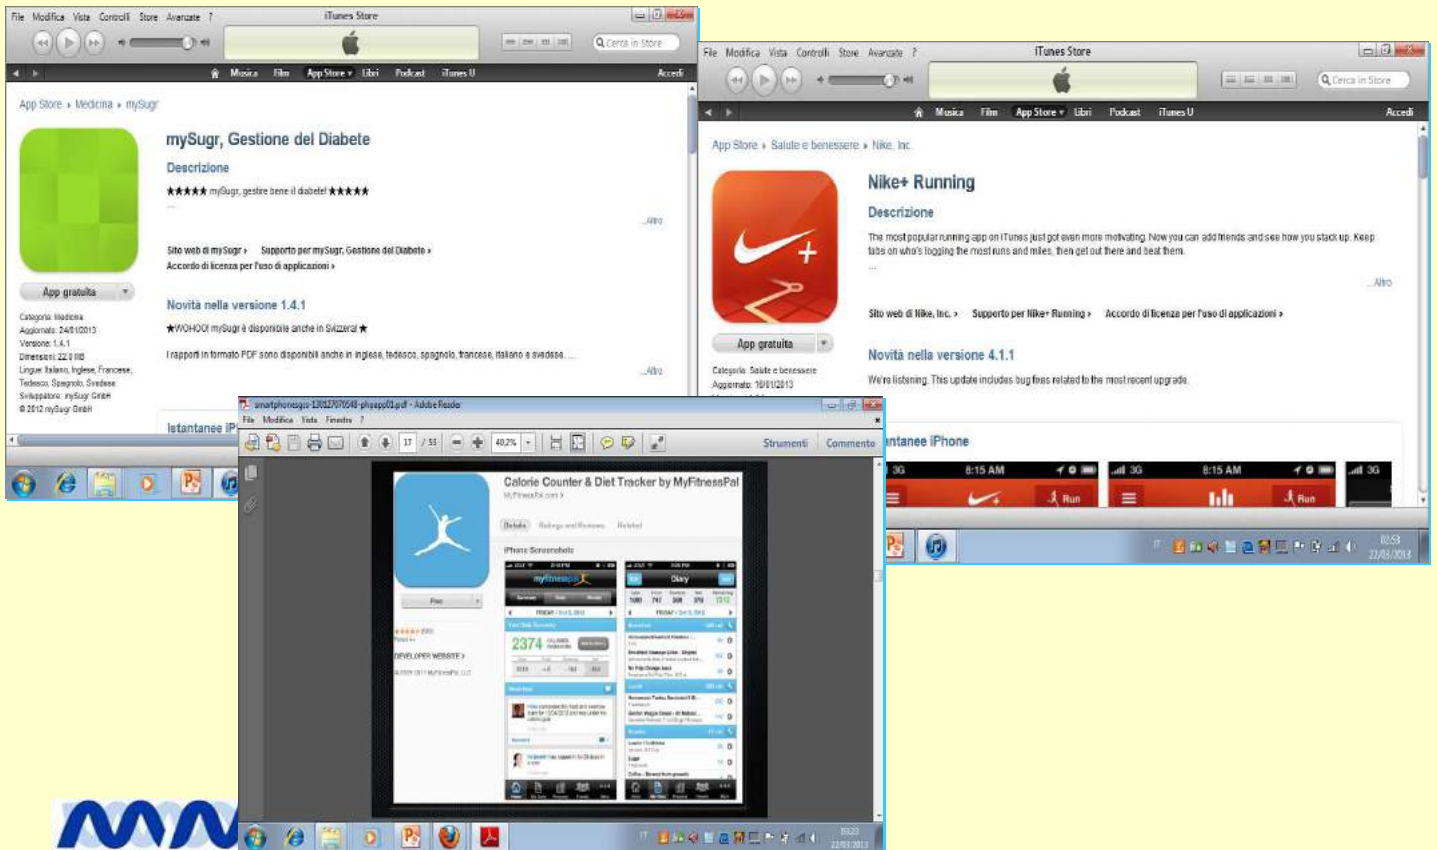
File Modifica Vista Controlli Store Avanzate ?
iTunes Store
Cerca in Store
Musica Film App Store Libri Podcast iTunes U
Accedi

App Store › Medicina › mySugr

mySugr, Gestione del Diabete
Descrizione
★★★★★ mySugr, gestire bene il diabete! ★★★★★
...
...Altro

Sito web di mySugr › Supporto per mySugr, Gestione del Diabete › Accordo di licenza per l'uso di applicazioni ›

App gratuita

Novità nella versione 1.4.1
★WOHOO! mySugr è disponibile anche in Svizzera! ★

I rapporti in formato PDF sono disponibili anche in inglese, tedesco, spagnolo, francese, italiano e svedese.
...Altro

Categoria: Medicina
Aggiornato: 24/01/2013
Versione: 1.4.1
Dimensioni: 22.0 MB
Lingue: Italiano, Inglese, Francese, Tedesco, Spagnolo, Svedese
Sviluppatore: mySugr GmbH
© 2012 mySugr GmbH

Istantanee iP

File Modifica Vista Controlli Store Avanzate ?
iTunes Store
Cerca in Store
Musica Film App Store Libri Podcast iTunes U
Accedi

App Store › Salute e benessere › Nike, Inc.

Nike+ Running
Descrizione
The most popular running app on iTunes just got even more motivating. Now you can add friends and see how you stack up. Keep tabs on who's logging the most runs and miles, then get out there and beat them.
...
...Altro

Sito web di Nike, Inc. › Supporto per Nike+ Running › Accordo di licenza per l'uso di applicazioni ›

App gratuita

Novità nella versione 4.1.1
We're listening. This update includes bug fixes related to the most recent upgrade.

Categoria: Salute e benessere
Aggiornato: 18/01/2013

ntanee iPhone
3G 8:15 AM Run 3G 8:15 AM Run 3G

02:53
22/03/2013

smartphonegps-13012707054B-phpapp01.pdf - Adobe Reader
File Modifica Vista Finestra ?
17 / 53 40,2%
Strumenti Commento

Calorie Counter & Diet Tracker by MyFitnessPal
MyFitnessPal.com ›
Details Ratings and Reviews Related
iPhone Screenshots
Free
DEVELOPER WEBSITE ›
2374

15:23
22/03/2013